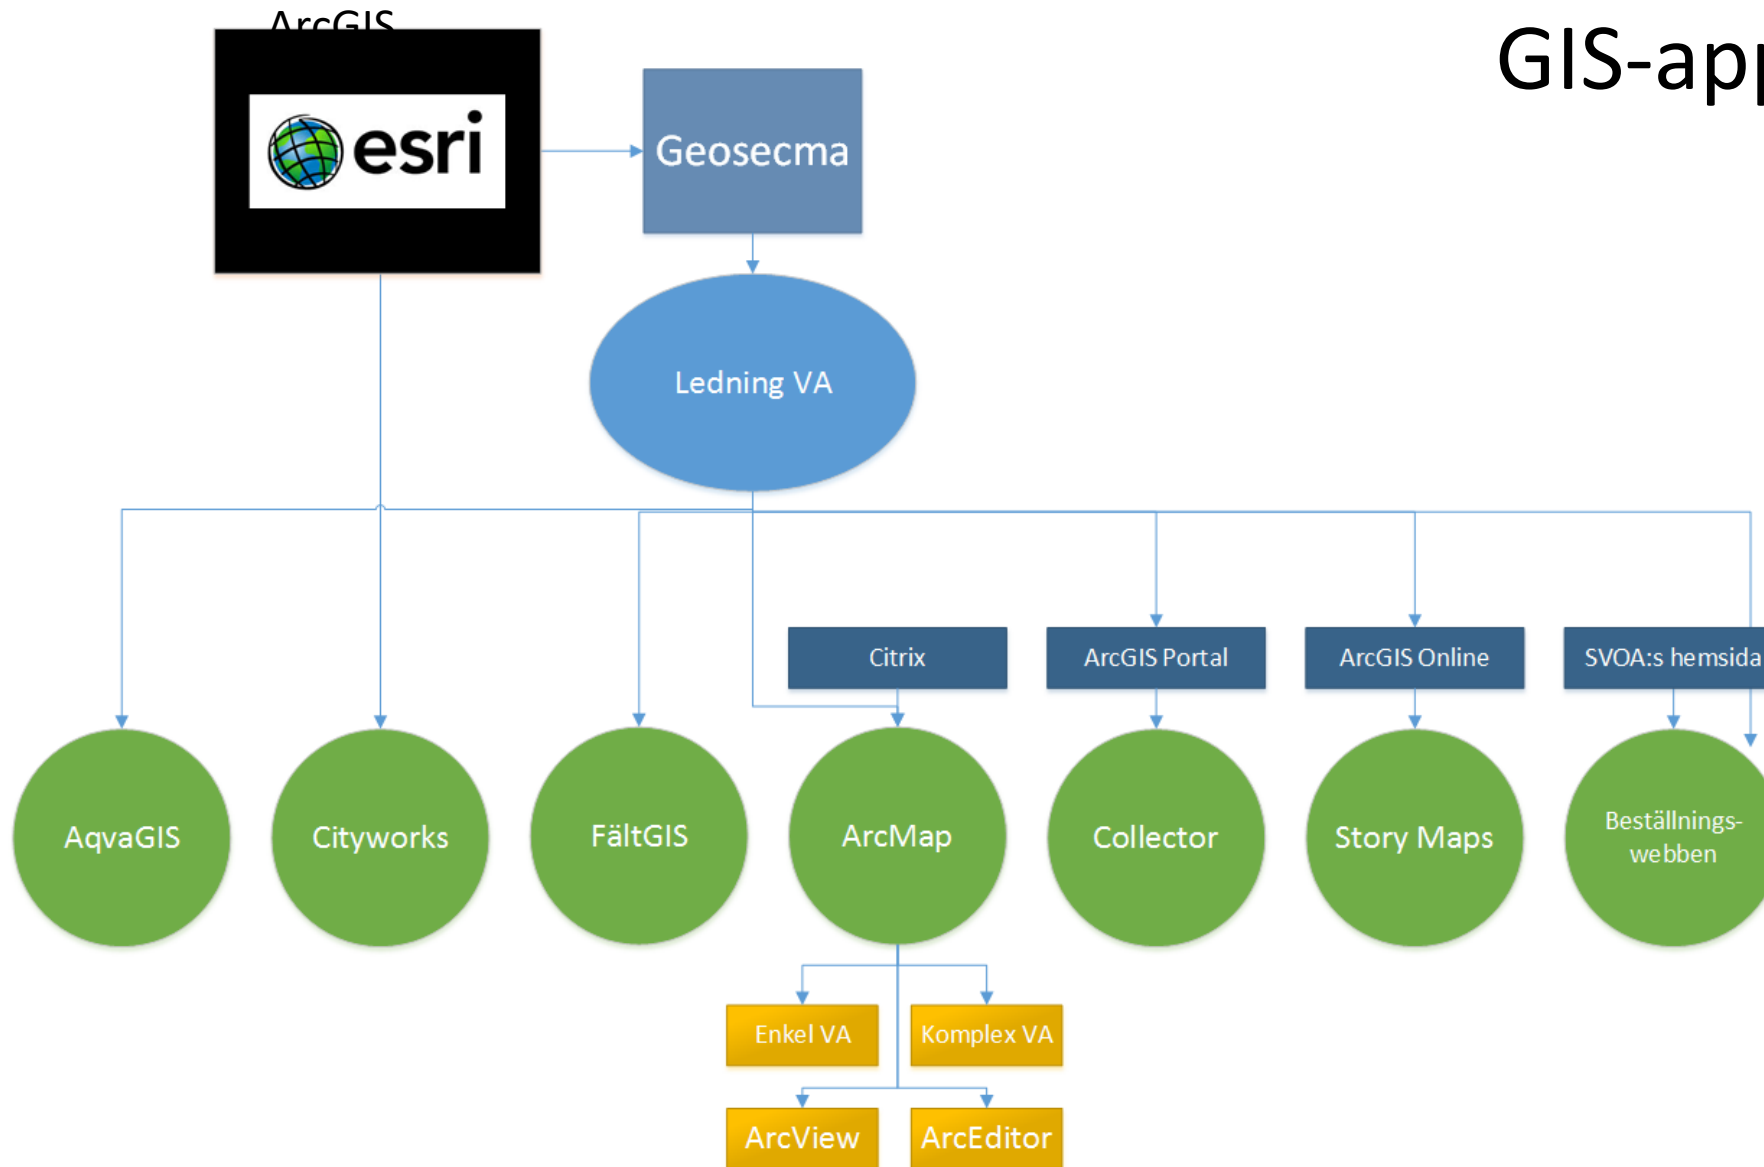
ArcGIS

esri

GIS-ap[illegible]

Geosecma

Ledning VA

Citrix

ArcGIS Portal

ArcGIS Online

SVOA:s hemsida

AqvaGIS

Cityworks

FältGIS

ArcMap

Collector

Story Maps

Beställningswebben

Enkel VA

Komplex VA

ArcView

ArcEditor